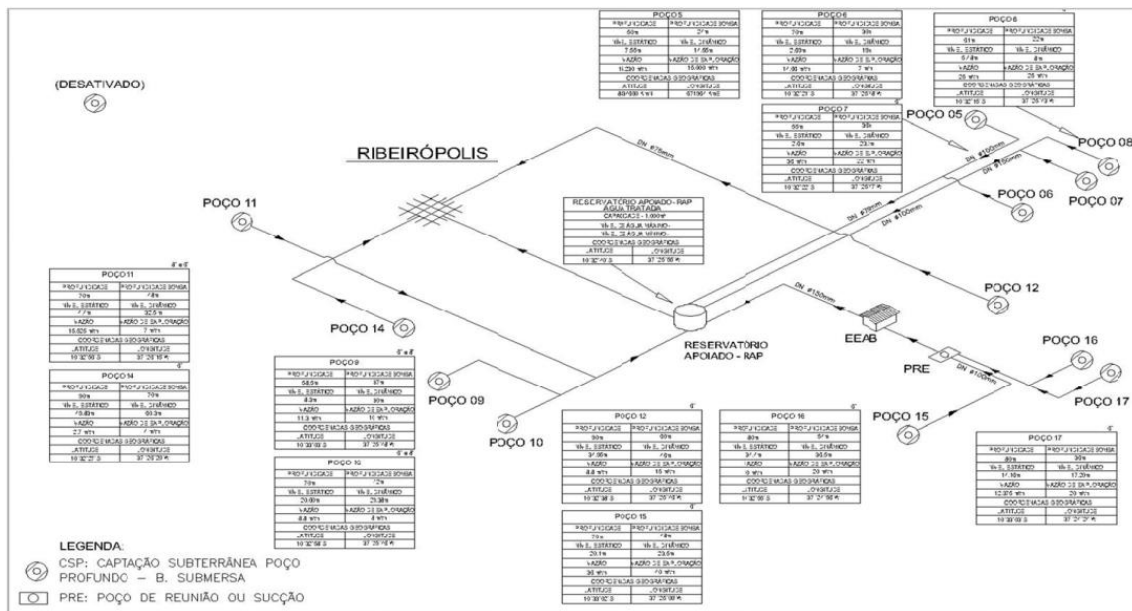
(DESATIVADO)

RIBEIRÓPOLIS

POÇO 11

POÇO 14

POÇO 09

POÇO 10

POÇO 05

POÇO 08

POÇO 06

POÇO 07

POÇO 12

POÇO 16

POÇO 17

POÇO 15

EEAB

PRE

RESERVATÓRIO APOIADO - RAP

DN #75mm

DN #100mm

DN #150mm

DN #75mm

DN #100mm

DN #150mm

DN #100mm

RESERVATÓRIO APOIADO - RAP ÁGUA TRATADA
CAPACIDADE - 1.000m³
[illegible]
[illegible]
COORDENADAS GEOGRÁFICAS
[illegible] | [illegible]

POÇO 5
| PROFUNDIDADE | PROFUNDIDADE BOMBA |
|---|---|
| 60m | 27m |
| NÍVEL ESTÁTICO | NÍVEL DINÂMICO |
| 7.60m | 14.60m |
| VAZÃO | VAZÃO DE EXPLORAÇÃO |
| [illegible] | 15.000 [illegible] |
| COORDENADAS GEOGRÁFICAS | |
| LATITUDE | LONGITUDE |
| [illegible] | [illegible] |

POÇO 6
| PROFUNDIDADE | PROFUNDIDADE BOMBA |
|---|---|
| 70m | 30m |
| NÍVEL ESTÁTICO | NÍVEL DINÂMICO |
| 2.60m | 18m |
| VAZÃO | VAZÃO DE EXPLORAÇÃO |
| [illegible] | 7 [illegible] |
| COORDENADAS GEOGRÁFICAS | |
| LATITUDE | LONGITUDE |
| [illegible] | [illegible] |

POÇO 8
| PROFUNDIDADE | PROFUNDIDADE BOMBA |
|---|---|
| 61m | 22m |
| NÍVEL ESTÁTICO | NÍVEL DINÂMICO |
| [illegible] | 8m |
| VAZÃO | VAZÃO DE EXPLORAÇÃO |
| 25 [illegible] | 25 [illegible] |
| COORDENADAS GEOGRÁFICAS | |
| LATITUDE | LONGITUDE |
| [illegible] | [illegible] |

POÇO 7
| PROFUNDIDADE | PROFUNDIDADE BOMBA |
|---|---|
| 60m | 36m |
| NÍVEL ESTÁTICO | NÍVEL DINÂMICO |
| 2.6m | 23m |
| VAZÃO | VAZÃO DE EXPLORAÇÃO |
| 30 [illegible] | 22 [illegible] |
| COORDENADAS GEOGRÁFICAS | |
| LATITUDE | LONGITUDE |
| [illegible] | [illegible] |

POÇO 11
| PROFUNDIDADE | PROFUNDIDADE BOMBA |
|---|---|
| 70m | 48m |
| NÍVEL ESTÁTICO | NÍVEL DINÂMICO |
| 7.7m | 32.5m |
| VAZÃO | VAZÃO DE EXPLORAÇÃO |
| 15.625 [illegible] | 7 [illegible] |
| COORDENADAS GEOGRÁFICAS | |
| LATITUDE | LONGITUDE |
| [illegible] | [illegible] |

POÇO 14
| PROFUNDIDADE | PROFUNDIDADE BOMBA |
|---|---|
| 90m | 70m |
| NÍVEL ESTÁTICO | NÍVEL DINÂMICO |
| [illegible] | 60.3m |
| VAZÃO | VAZÃO DE EXPLORAÇÃO |
| 2.7 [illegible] | 2 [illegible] |
| COORDENADAS GEOGRÁFICAS | |
| LATITUDE | LONGITUDE |
| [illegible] | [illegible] |

POÇO 9
| PROFUNDIDADE | PROFUNDIDADE BOMBA |
|---|---|
| 58.5m | 57m |
| NÍVEL ESTÁTICO | NÍVEL DINÂMICO |
| 8.3m | 30m |
| VAZÃO | VAZÃO DE EXPLORAÇÃO |
| 11.3 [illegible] | 11 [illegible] |
| COORDENADAS GEOGRÁFICAS | |
| LATITUDE | LONGITUDE |
| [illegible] | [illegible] |

POÇO 10
| PROFUNDIDADE | PROFUNDIDADE BOMBA |
|---|---|
| 70m | 72m |
| NÍVEL ESTÁTICO | NÍVEL DINÂMICO |
| 20.0m | 25.3m |
| VAZÃO | VAZÃO DE EXPLORAÇÃO |
| 8.8 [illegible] | 4 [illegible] |
| COORDENADAS GEOGRÁFICAS | |
| LATITUDE | LONGITUDE |
| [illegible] | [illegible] |

POÇO 12
| PROFUNDIDADE | PROFUNDIDADE BOMBA |
|---|---|
| 90m | 60m |
| NÍVEL ESTÁTICO | NÍVEL DINÂMICO |
| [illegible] | 48m |
| VAZÃO | VAZÃO DE EXPLORAÇÃO |
| 8.8 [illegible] | 15 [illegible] |
| COORDENADAS GEOGRÁFICAS | |
| LATITUDE | LONGITUDE |
| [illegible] | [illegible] |

POÇO 16
| PROFUNDIDADE | PROFUNDIDADE BOMBA |
|---|---|
| 80m | 57m |
| NÍVEL ESTÁTICO | NÍVEL DINÂMICO |
| 37.7m | 36.5m |
| VAZÃO | VAZÃO DE EXPLORAÇÃO |
| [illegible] | 20 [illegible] |
| COORDENADAS GEOGRÁFICAS | |
| LATITUDE | LONGITUDE |
| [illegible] | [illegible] |

POÇO 15
| PROFUNDIDADE | PROFUNDIDADE BOMBA |
|---|---|
| 74m | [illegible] |
| NÍVEL ESTÁTICO | NÍVEL DINÂMICO |
| 20.1m | 23.5m |
| VAZÃO | VAZÃO DE EXPLORAÇÃO |
| 30 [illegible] | 20 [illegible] |
| COORDENADAS GEOGRÁFICAS | |
| LATITUDE | LONGITUDE |
| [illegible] | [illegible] |

POÇO 17
| PROFUNDIDADE | PROFUNDIDADE BOMBA |
|---|---|
| 80m | 30m |
| NÍVEL ESTÁTICO | NÍVEL DINÂMICO |
| 17.10m | 17.20m |
| VAZÃO | VAZÃO DE EXPLORAÇÃO |
| 12.370 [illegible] | 20 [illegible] |
| COORDENADAS GEOGRÁFICAS | |
| LATITUDE | LONGITUDE |
| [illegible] | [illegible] |

LEGENDA:
CSP: CAPTAÇÃO SUBTERRÂNEA POÇO PROFUNDO – B. SUBMERSA
PRE: POÇO DE REUNIÃO OU SUCÇÃO